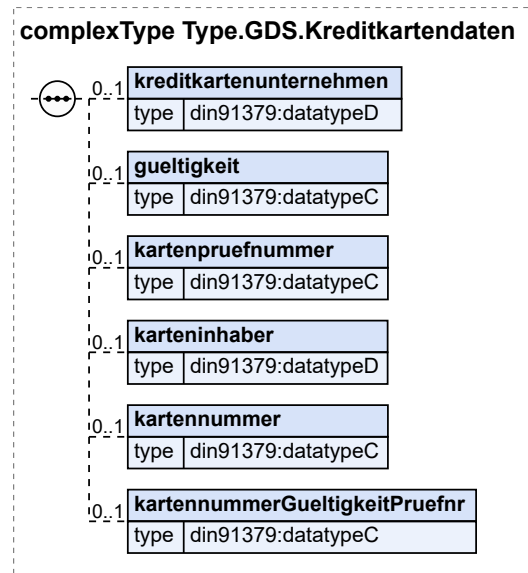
complexType Type.GDS.Kreditkartendaten

0..1 kreditkartenunternehmen
type din91379:datatypeD

0..1 gueltigkeit
type din91379:datatypeC

0..1 kartenpruefnummer
type din91379:datatypeC

0..1 karteninhaber
type din91379:datatypeD

0..1 kartennummer
type din91379:datatypeC

0..1 kartennummerGueltigkeitPruefnr
type din91379:datatypeC